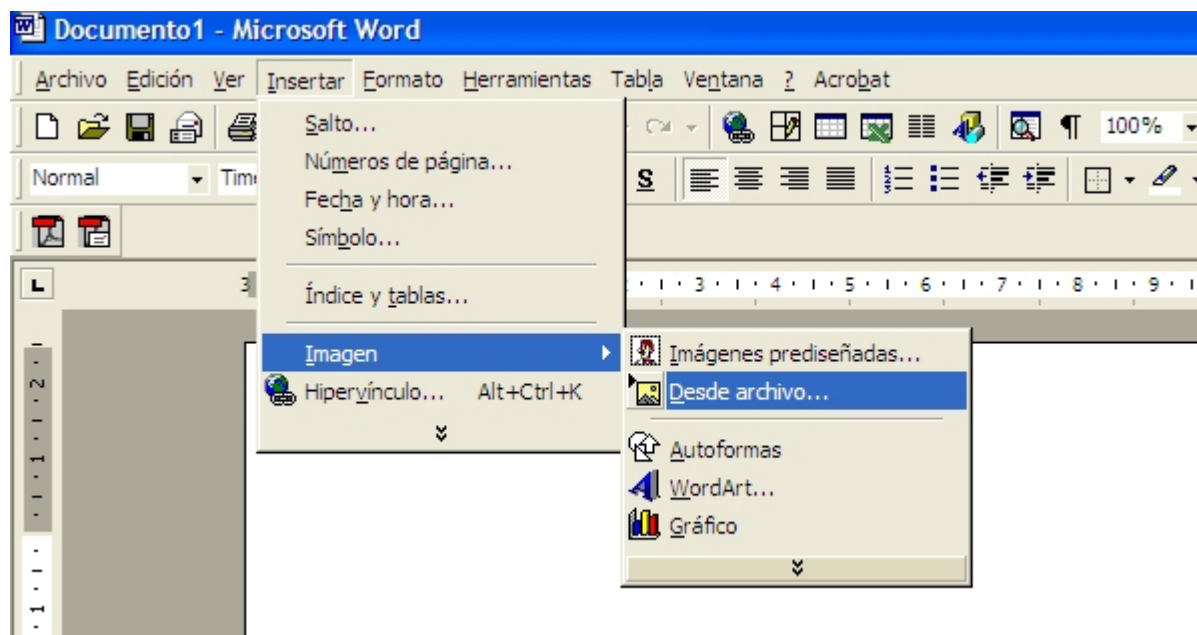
Documento1 - Microsoft Word

Archivo Edición Ver Insertar Formato Herramientas Tabla Ventana ? Acrobat

100%

Normal Time

S

Salto...
Números de página...
Fecha y hora...
Símbolo...
Índice y tablas...
Imagen
Hipervínculo... Alt+Ctrl+K

Imágenes prediseñadas...
Desde archivo...
Autoformas
WordArt...
Gráfico

L 3 · 1 · 3 · 1 · 4 · 1 · 5 · 1 · 6 · 1 · 7 · 1 · 8 · 1 · 9 ·

2 · 1 · 1